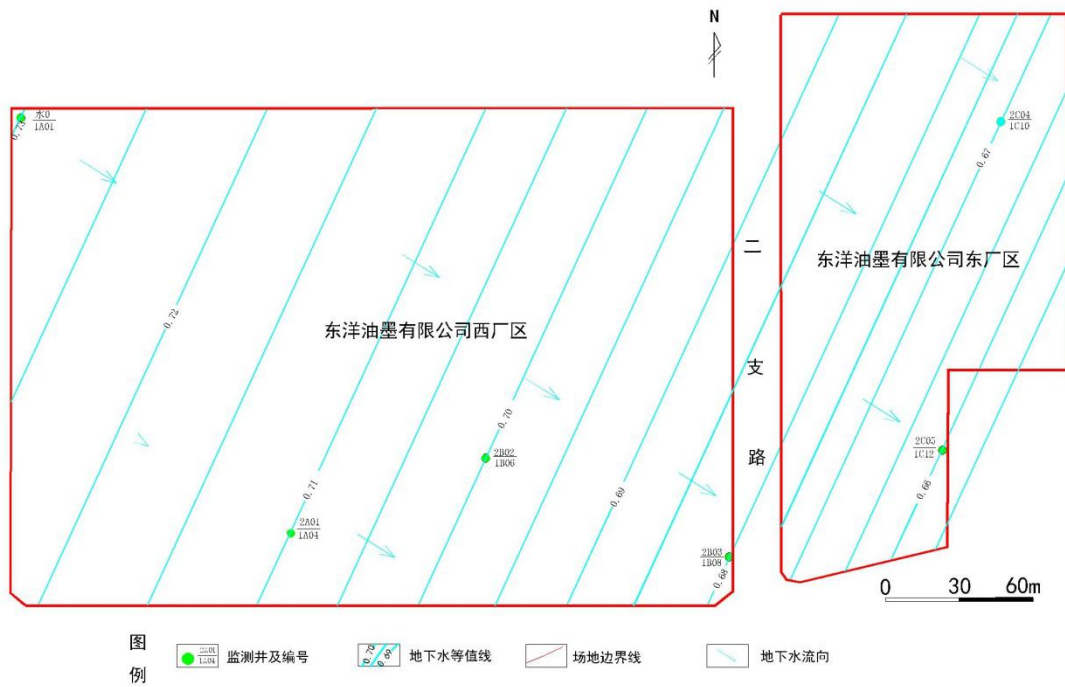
N

$\frac{水0}{1A01}$

0.73

$\frac{2C04}{1C10}$

0.67

二

东洋油墨有限公司东厂区

0.72

东洋油墨有限公司西厂区

支

0.70

$\frac{2C05}{1C12}$

$\frac{2B02}{1B06}$

路

0.71

0.69

0.66

$\frac{2A01}{1A04}$

$\frac{2B03}{1B08}$

0.68

0 30 60m

图例

$\frac{2A01}{1A04}$ 监测井及编号

0.70 0.69 地下水等值线

场地边界线

地下水流向